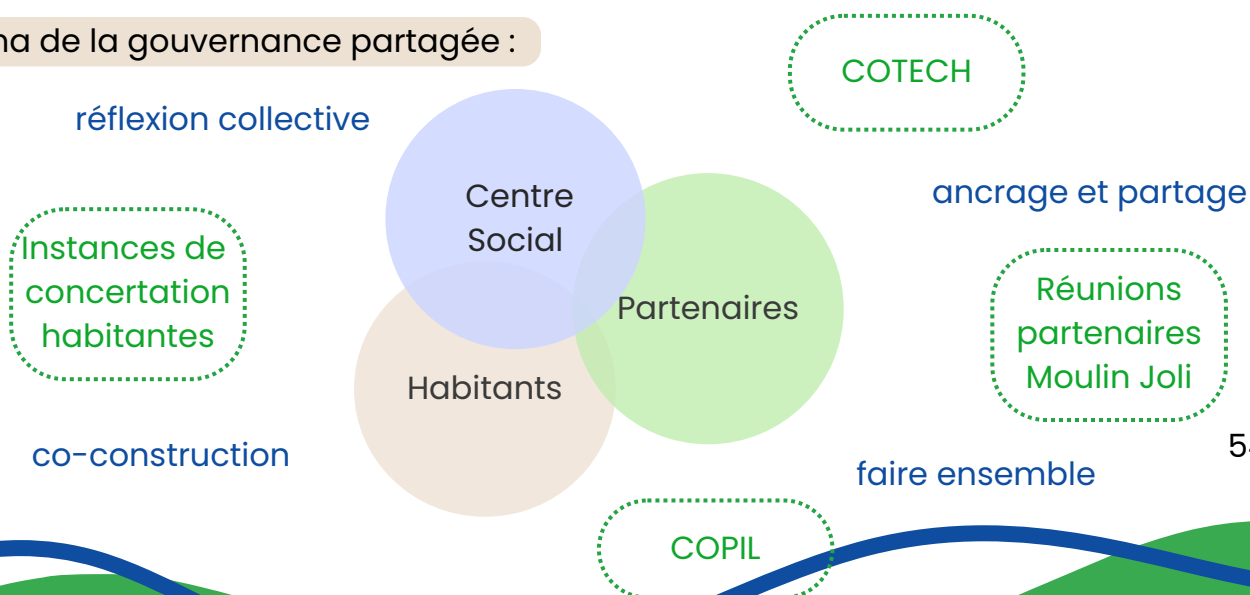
na de la gouvernance partagée :

réflexion collective

COTECH

Centre Social

Partenaires

Habitants

ancrage et partage

Instances de concertation habitantes

Réunions partenaires Moulin Joli

co-construction

faire ensemble

COPIL

5